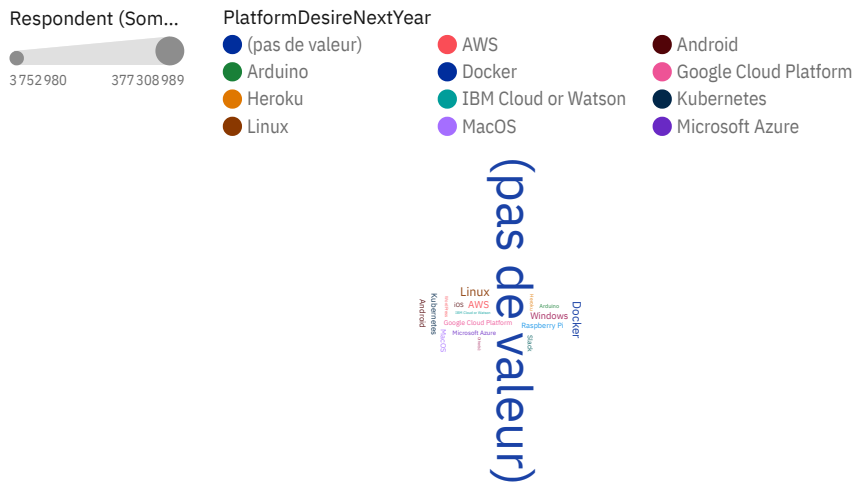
Respondent (Som...

3752980 377308989

PlatformDesireNextYear

(pas de valeur)
AWS
Android
Arduino
Docker
Google Cloud Platform
Heroku
IBM Cloud or Watson
Kubernetes
Linux
MacOS
Microsoft Azure

(pas de valeur)

Linux
iOS
AWS
Windows
Docker
Arduino
Google Cloud Platform
Raspberry Pi
Microsoft Azure
Kubernetes
Android
MacOS
Slack
IBM Cloud or Watson
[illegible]